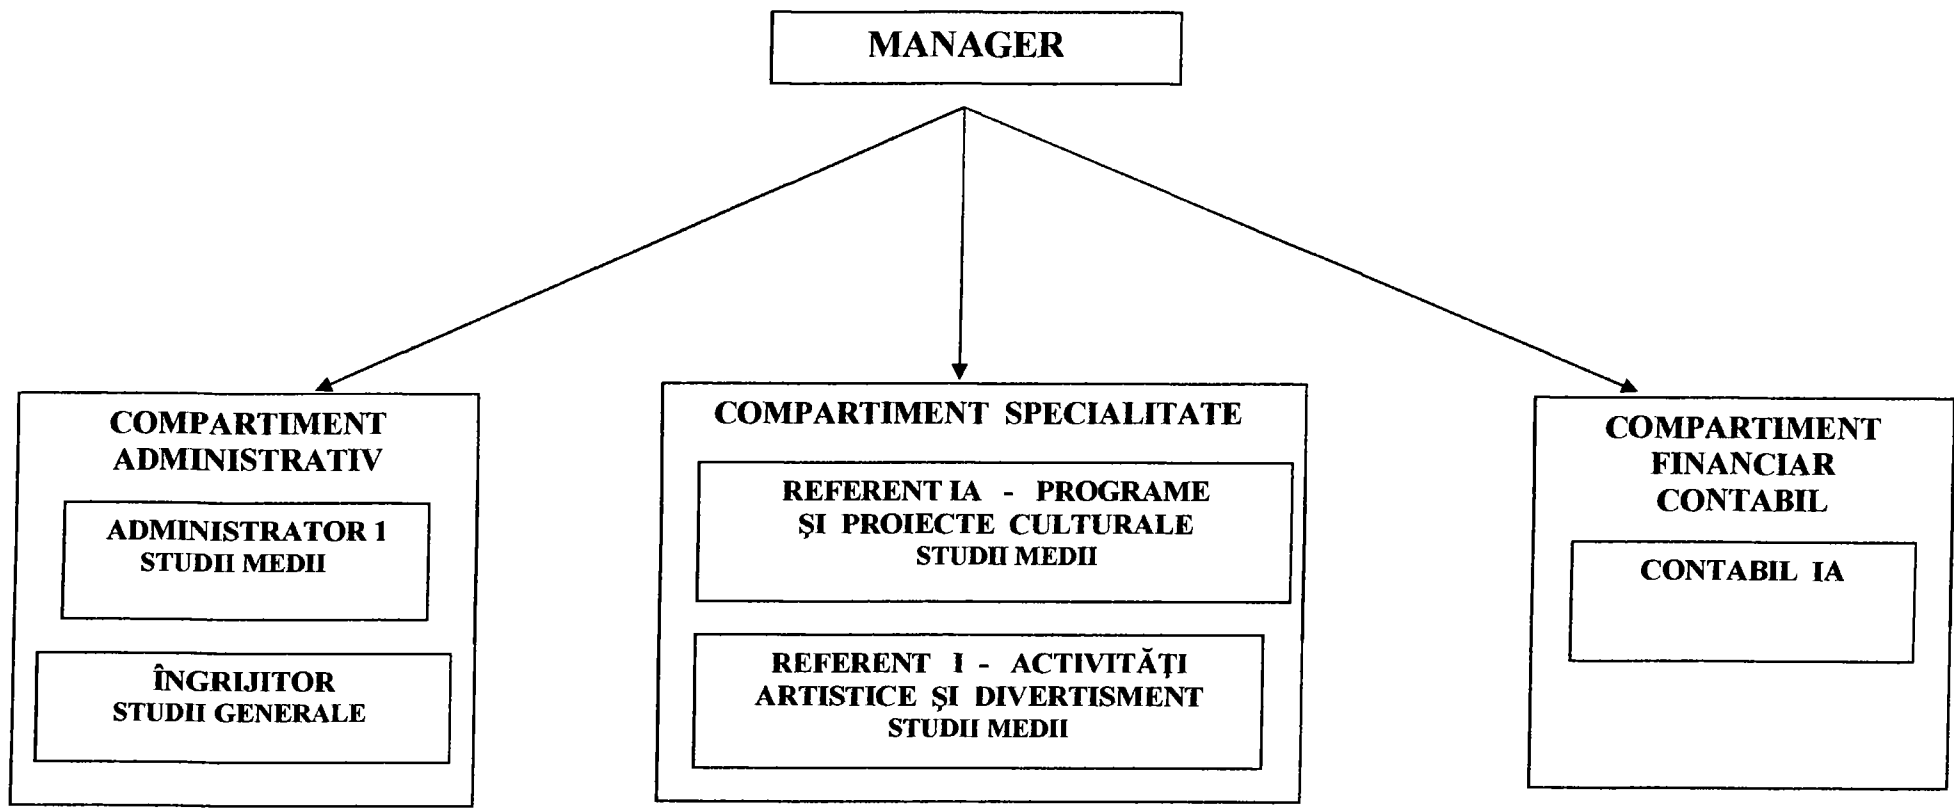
MANAGER

COMPARTIMENT ADMINISTRATIV

ADMINISTRATOR 1
STUDII MEDII

ÎNGRIJITOR
STUDII GENERALE

COMPARTIMENT SPECIALITATE

REFERENT IA - PROGRAME ŞI PROIECTE CULTURALE
STUDII MEDII

REFERENT I - ACTIVITĂŢI ARTISTICE ŞI DIVERTISMENT
STUDII MEDII

COMPARTIMENT FINANCIAR CONTABIL

CONTABIL IA